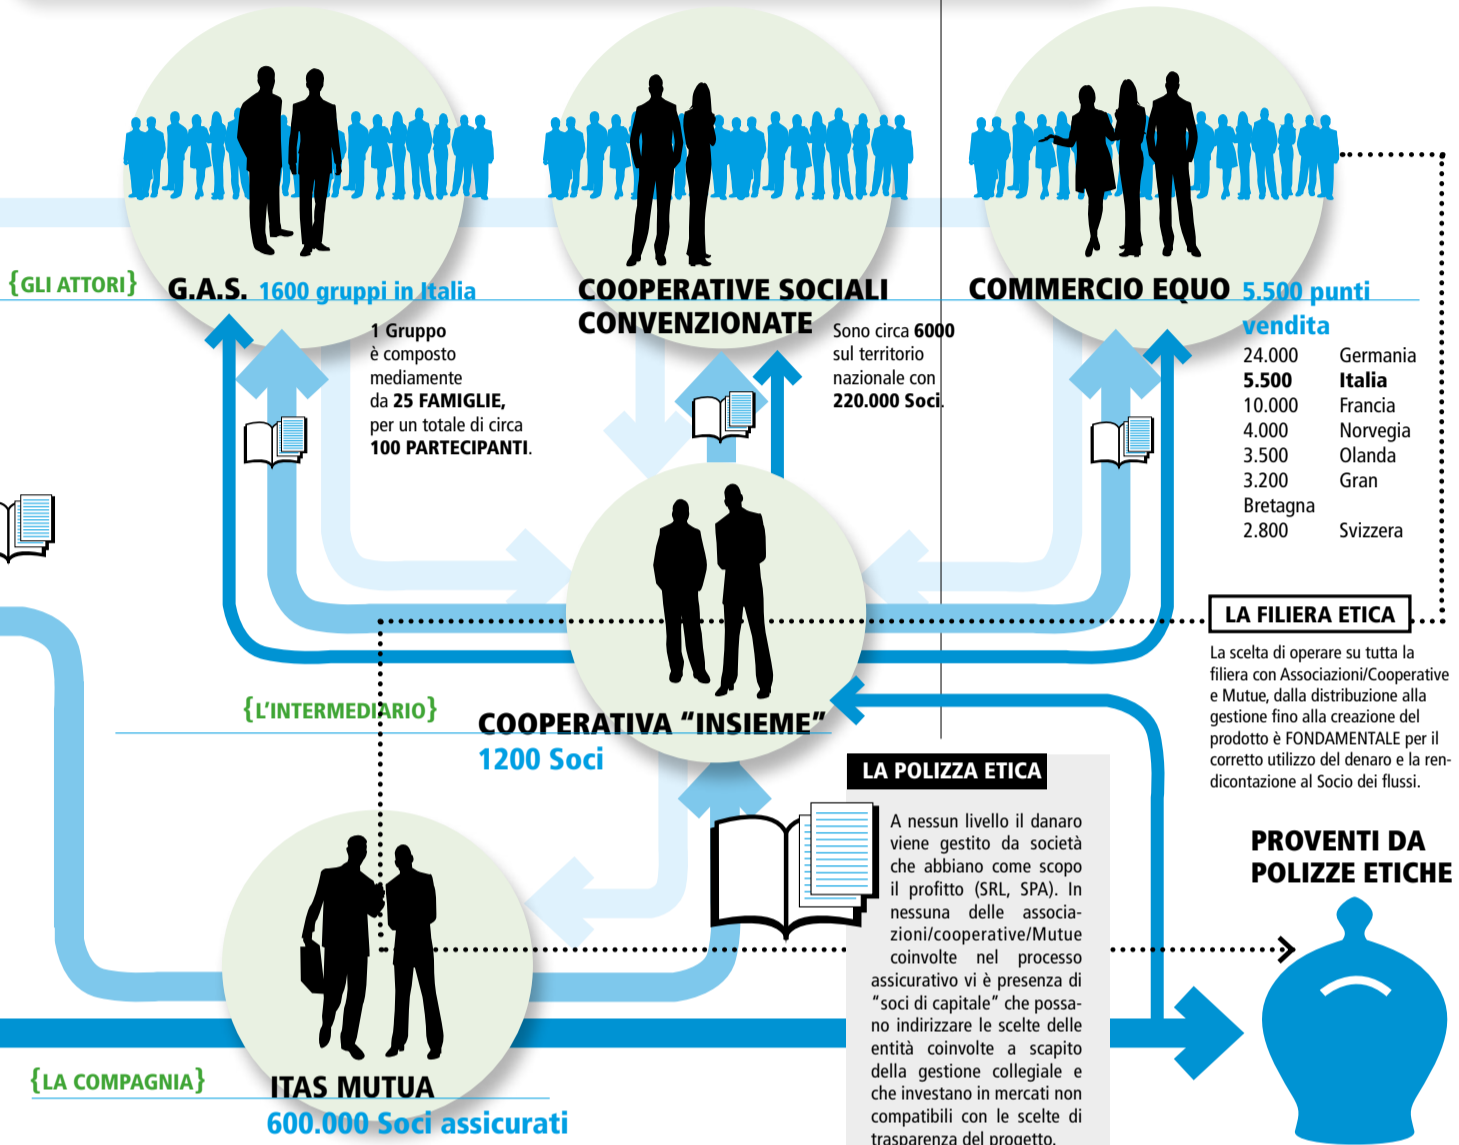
{GLI ATTORI}

G.A.S. 1600 gruppi in Italia

1 Gruppo è composto mediamente da **25 FAMIGLIE,** per un totale di circa **100 PARTECIPANTI**.

COOPERATIVE SOCIALI CONVENZIONATE

Sono circa **6000** sul territorio nazionale con **220.000 Soci**.

COMMERCIO EQUO 5.500 punti vendita

| | |
|---|---|
| 24.000 | Germania |
| **5.500** | **Italia** |
| 10.000 | Francia |
| 4.000 | Norvegia |
| 3.500 | Olanda |
| 3.200 | Gran Bretagna |
| 2.800 | Svizzera |

LA FILIERA ETICA

La scelta di operare su tutta la filiera con Associazioni/Cooperative e Mutue, dalla distribuzione alla gestione fino alla creazione del prodotto è FONDAMENTALE per il corretto utilizzo del denaro e la rendicontazione al Socio dei flussi.

{L'INTERMEDIARIO}

COOPERATIVA "INSIEME"
1200 Soci

LA POLIZZA ETICA

A nessun livello il danaro viene gestito da società che abbiano come scopo il profitto (SRL, SPA). In nessuna delle associazioni/cooperative/Mutue coinvolte nel processo assicurativo vi è presenza di "soci di capitale" che possano indirizzare le scelte delle entità coinvolte a scapito della gestione collegiale e che investano in mercati non compatibili con le scelte di trasparenza del progetto.

PROVENTI DA POLIZZE ETICHE

{LA COMPAGNIA}

ITAS MUTUA
600.000 Soci assicurati